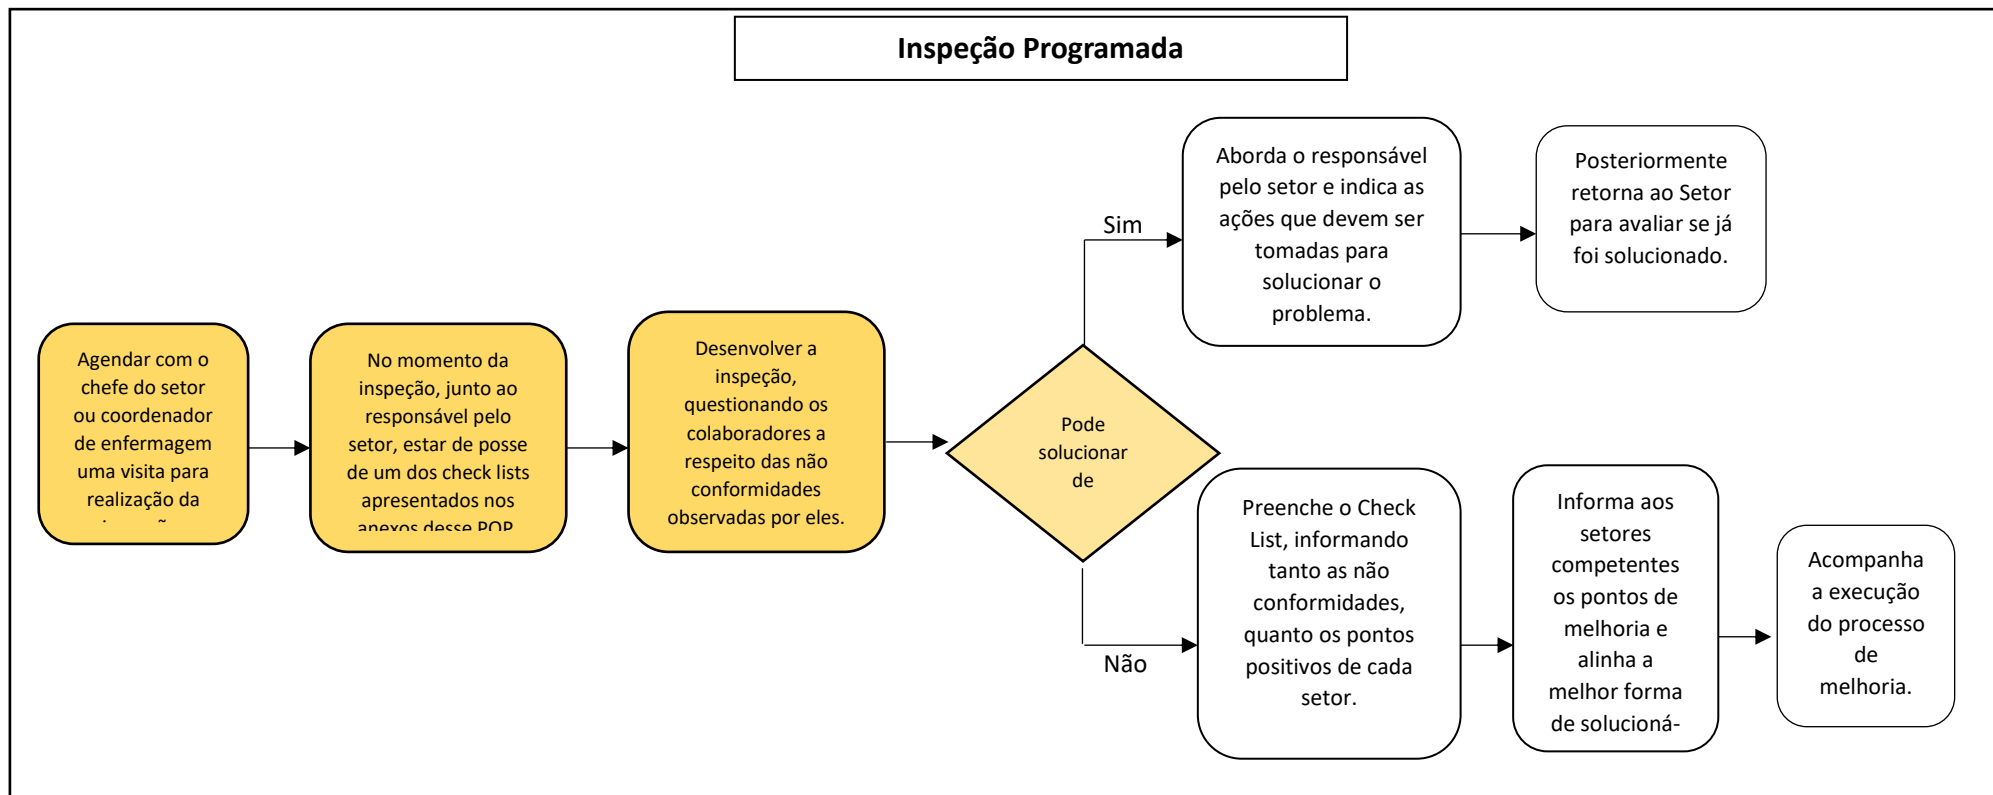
Inspeção Programada

Agendar com o chefe do setor ou coordenador de enfermagem uma visita para realização da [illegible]

No momento da inspeção, junto ao responsável pelo setor, estar de posse de um dos check lists apresentados nos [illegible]

Desenvolver a inspeção, questionando os colaboradores a respeito das não conformidades observadas por eles.

Pode solucionar de

Sim

Aborda o responsável pelo setor e indica as ações que devem ser tomadas para solucionar o problema.

Posteriormente retorna ao Setor para avaliar se já foi solucionado.

Não

Preenche o Check List, informando tanto as não conformidades, quanto os pontos positivos de cada setor.

Informa aos setores competentes os pontos de melhoria e alinha a melhor forma de solucioná-

Acompanha a execução do processo de melhoria.